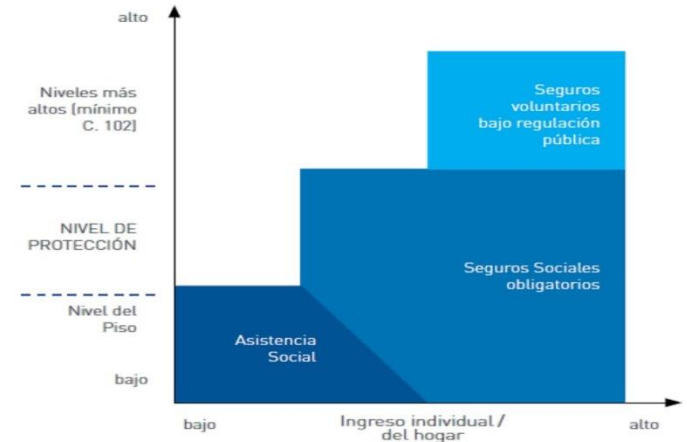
alto

Niveles más altos (mínimo C. 102)

NIVEL DE PROTECCIÓN

Nivel del Piso

bajo

Seguros voluntarios bajo regulación pública

Seguros Sociales obligatorios

Asistencia Social

bajo

Ingreso individual / del hogar

alto